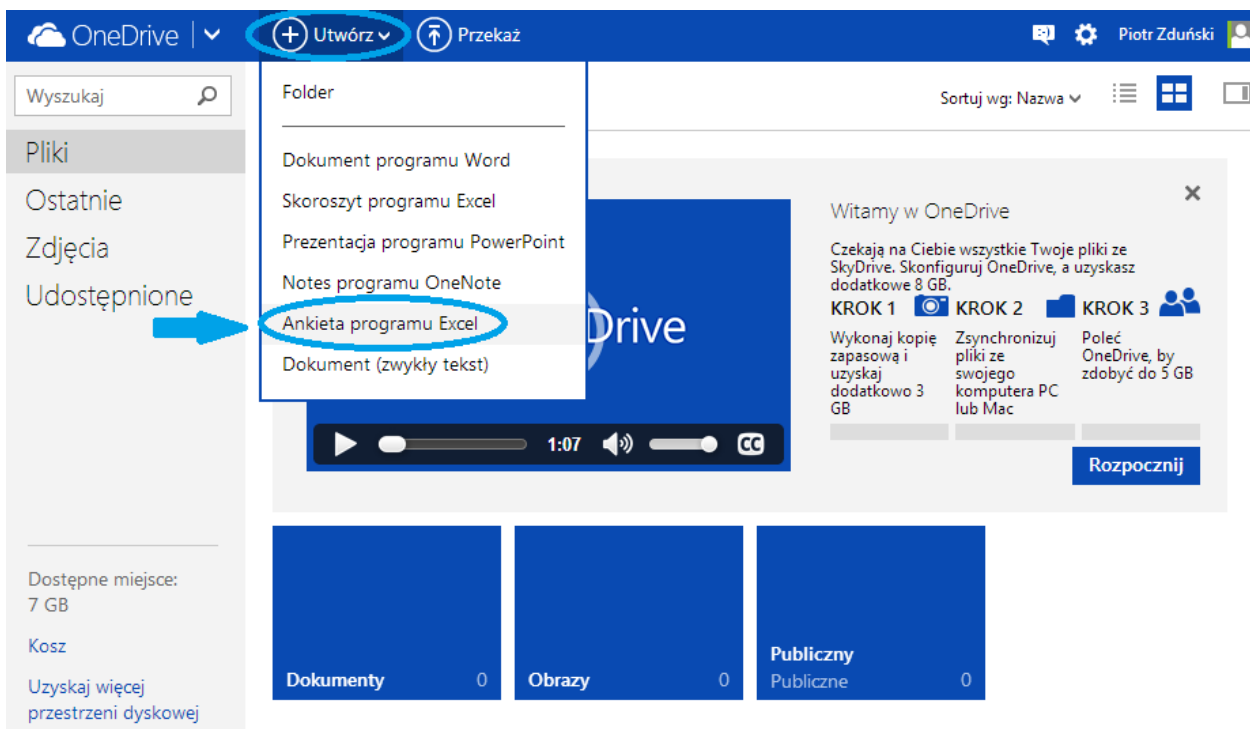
OneDrive | Utwórz Przekaż Piotr Zduński

Wyszukaj

Pliki
Ostatnie
Zdjęcia
Udostępnione

Folder

Dokument programu Word
Skoroszyt programu Excel
Prezentacja programu PowerPoint
Notes programu OneNote
Ankieta programu Excel
Dokument (zwykły tekst)

Sortuj wg: Nazwa

Drive

1:07

Witamy w OneDrive

Czekają na Ciebie wszystkie Twoje pliki ze SkyDrive. Skonfiguruj OneDrive, a uzyskasz dodatkowe 8 GB.

KROK 1
Wykonaj kopię zapasową i uzyskaj dodatkowo 3 GB

KROK 2
Zsynchronizuj pliki ze swojego komputera PC lub Mac

KROK 3
Poleć OneDrive, by zdobyć do 5 GB

Rozpocznij

Dostępne miejsce: 7 GB

Kosz

Uzyskaj więcej przestrzeni dyskowej

Dokumenty 0

Obrazy 0

Publiczny
Publiczne 0